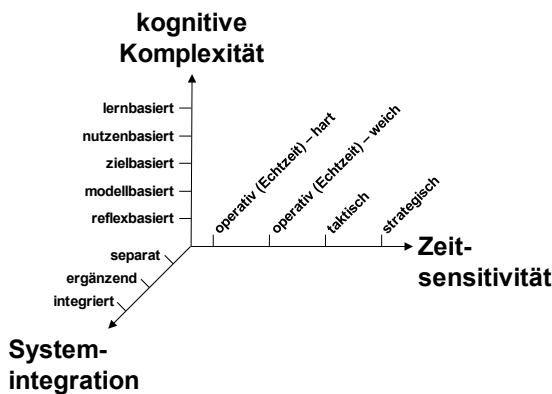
kognitive Komplexität

lernbasiert
nutzenbasiert
zielbasiert
modellbasiert
reflexbasiert

operativ (Echtzeit) – hart
operativ (Echtzeit) – weich
taktisch
strategisch

Zeit-
sensitivität

separat
ergänzend
integriert

System-
integration